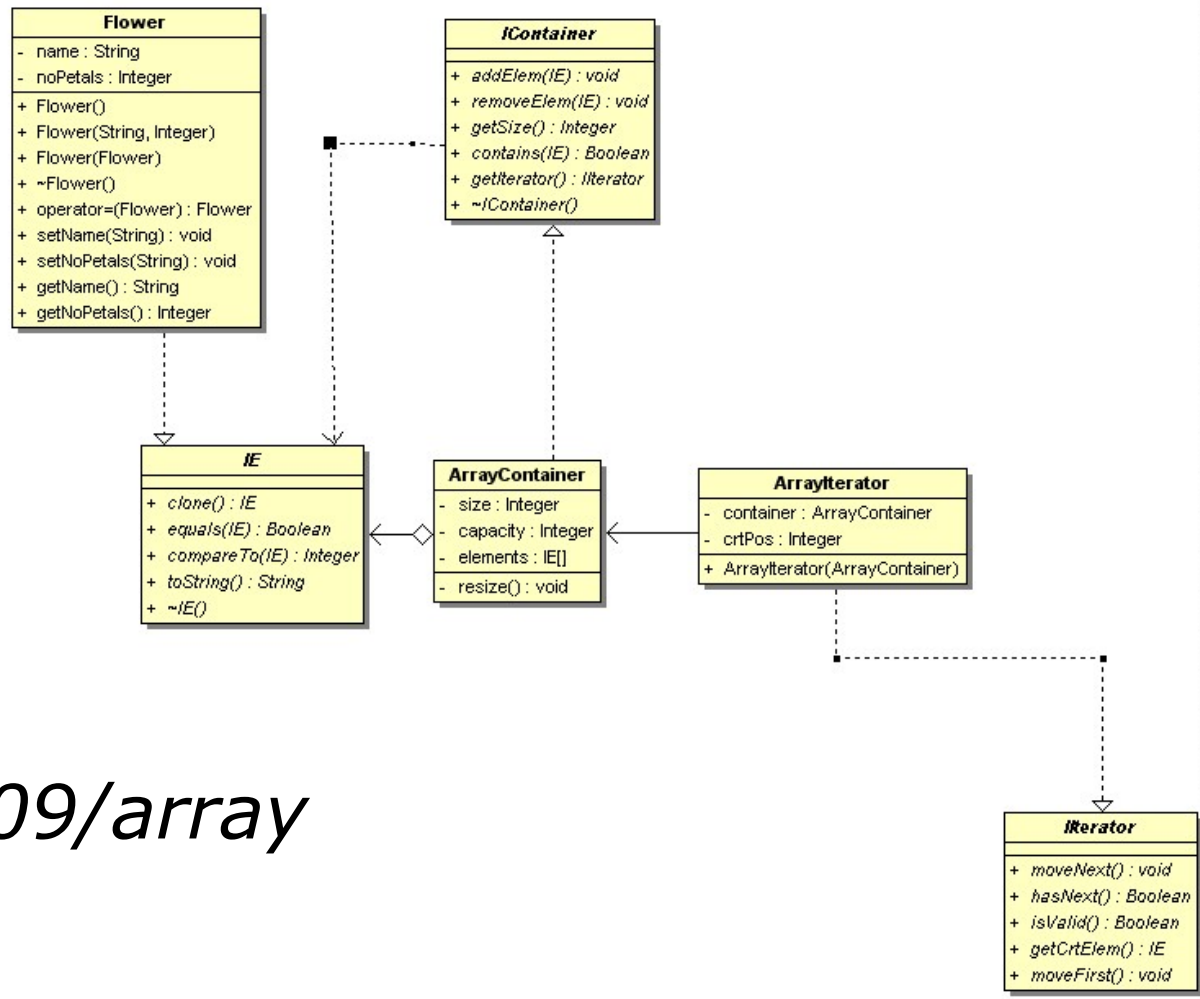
Flower
- name : String
- noPetals : Integer
+ Flower()
+ Flower(String, Integer)
+ Flower(Flower)
+ ~Flower()
+ operator=(Flower) : Flower
+ setName(String) : void
+ setNoPetals(String) : void
+ getName() : String
+ getNoPetals() : Integer

IContainer
+ addElem(IE) : void
+ removeElem(IE) : void
+ getSize() : Integer
+ contains(IE) : Boolean
+ getIterator() : IIterator
+ ~IContainer()

IE
+ clone() : IE
+ equals(IE) : Boolean
+ compareTo(IE) : Integer
+ toString() : String
+ ~IE()

ArrayContainer
- size : Integer
- capacity : Integer
- elements : IE[]
- resize() : void

ArrayIterator
- container : ArrayContainer
- crtPos : Integer
+ ArrayIterator(ArrayContainer)

09/array

IIterator
+ moveNext() : void
+ hasNext() : Boolean
+ isValid() : Boolean
+ getCrtElem() : IE
+ moveFirst() : void